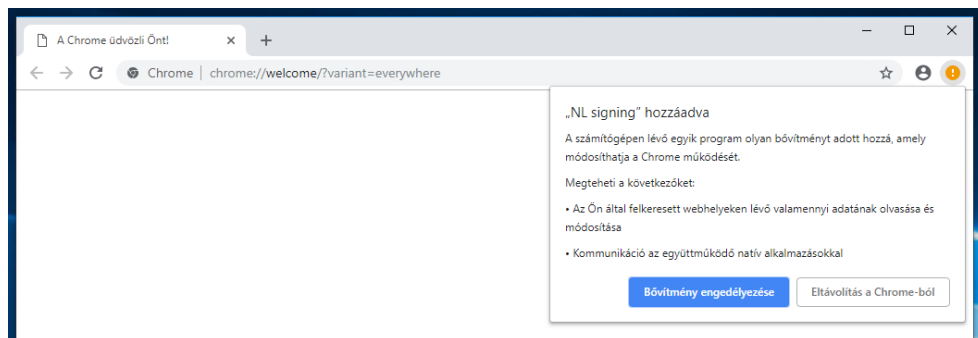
A Chrome üdvözli Önt!

Chrome | chrome://welcome/?variant=everywhere

„NL signing" hozzáadva

A számítógépen lévő egyik program olyan bővítményt adott hozzá, amely módosíthatja a Chrome működését.

Megteheti a következőket:

• Az Ön által felkeresett webhelyeken lévő valamennyi adatának olvasása és módosítása

• Kommunikáció az együttműködő natív alkalmazásokkal

Bővítmény engedélyezése

Eltávolítás a Chrome-ból